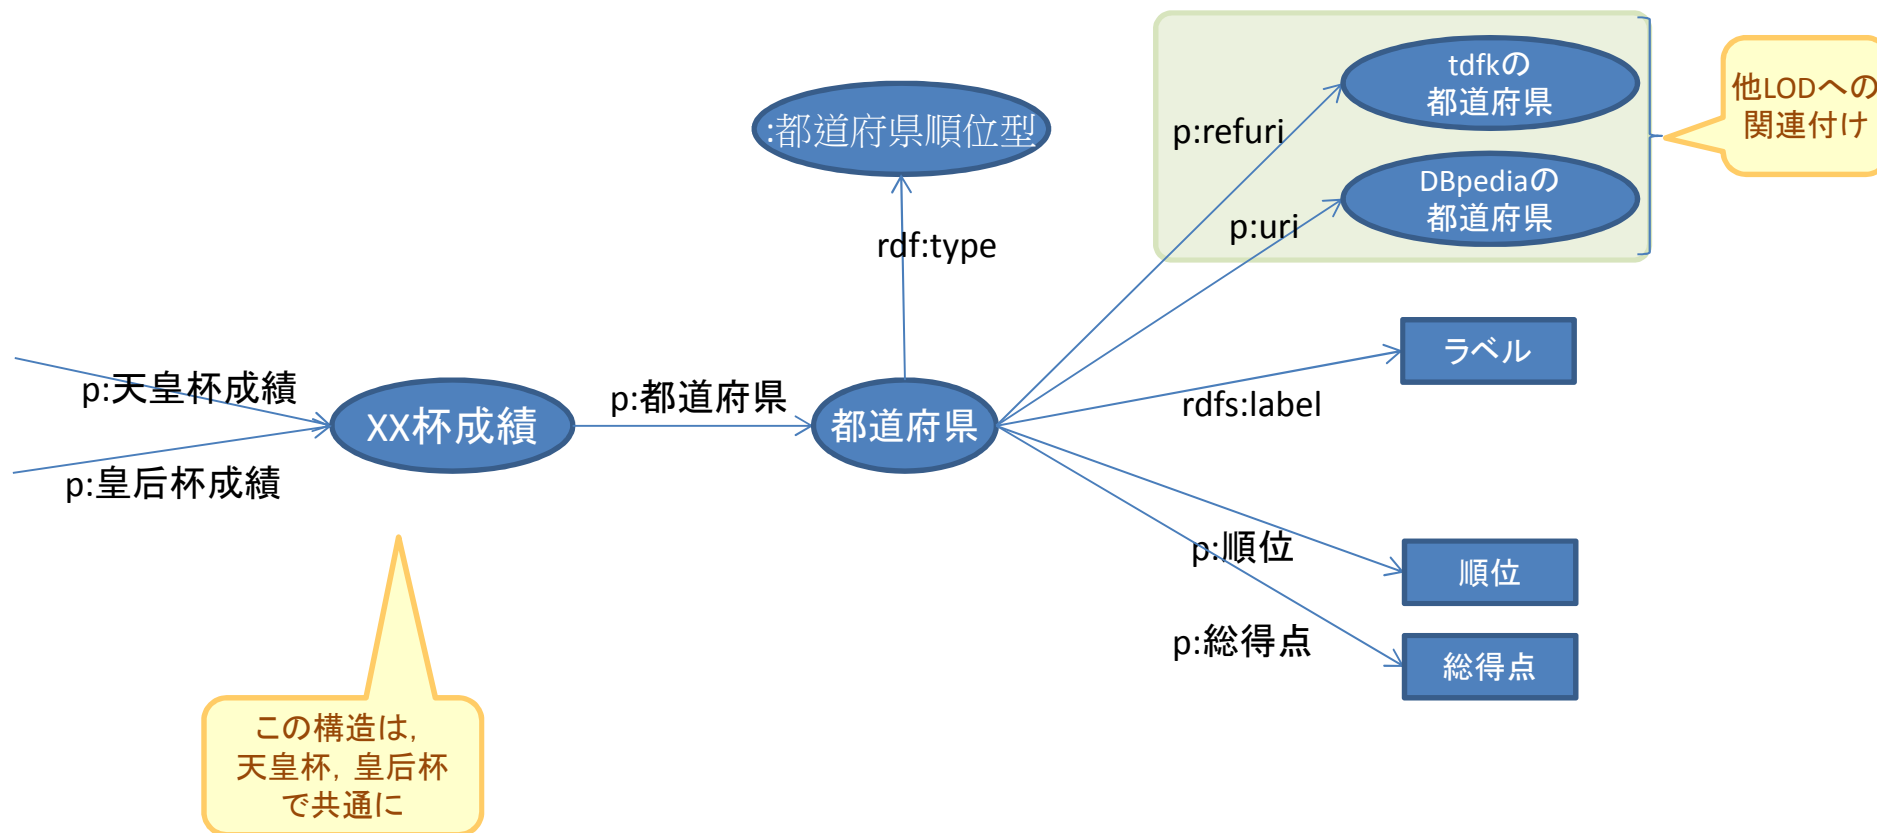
:都道府県順位型

tdfkの
都道府県

DBpediaの
都道府県

他LODへの
関連付け

p:refuri

p:uri

rdf:type

ラベル

rdfs:label

p:天皇杯成績

p:皇后杯成績

XX杯成績

p:都道府県

都道府県

p:順位

順位

p:総得点

総得点

この構造は,
天皇杯, 皇后杯
で共通に